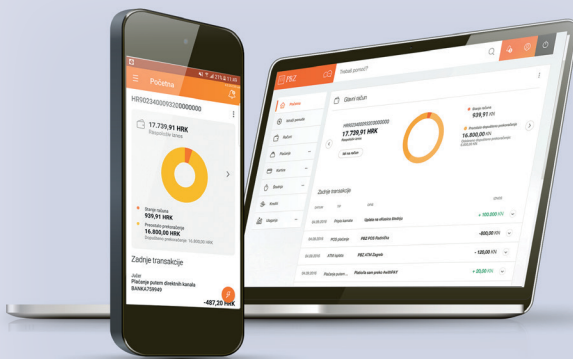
Početna

HR0023400093200000000

17.739,91 HRK
Raspoloživi iznos

Stanje računa
939,91 HRK

Prekoračenje po računu
16.800,00 HRK
Dopušteno prekoračenje: 16.800,00 HRK

Zadnje transakcije

Jučer
Plaćanje putem direktnih kanala
BANKA759949
-487,20 HRK

PBZ

Trebaš pomoć?

Početna
Glavni računi

HR0023400093200000000
17.739,91 HRK
Raspoloživi iznos

939,91 KN

16.800,00 KN

Zadnje transakcije

+ 100,000 KN
-800,00 KN
- 120,00 KN
+ 20,00 KN